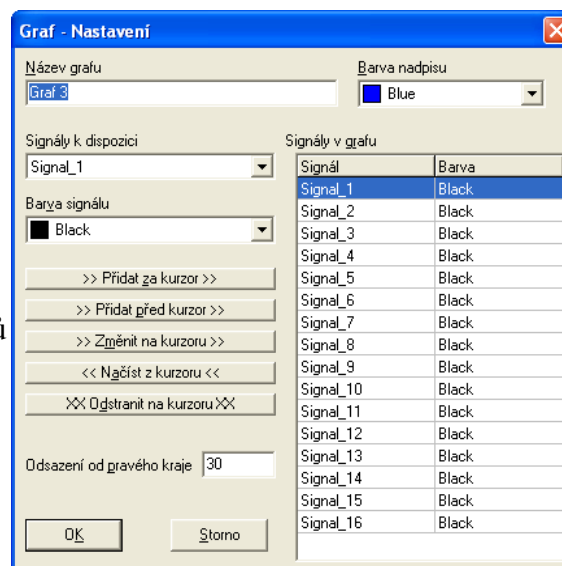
Graf - Nastavení

Název grafu
Graf 3

Barva nadpisu
Blue

Signály k dispozici
Signal_1

Barva signálu
Black

>> Přidat za kurzor >>
>> Přidat před kurzor >>
>> Změnit na kurzoru >>
<< Načíst z kurzoru <<
XX Odstranit na kurzoru XX

Odsazení od pravého kraje 30

OK
Storno

Signály v grafu

| Signál | Barva |
|---|---|
| Signal_1 | Black |
| Signal_2 | Black |
| Signal_3 | Black |
| Signal_4 | Black |
| Signal_5 | Black |
| Signal_6 | Black |
| Signal_7 | Black |
| Signal_8 | Black |
| Signal_9 | Black |
| Signal_10 | Black |
| Signal_11 | Black |
| Signal_12 | Black |
| Signal_13 | Black |
| Signal_14 | Black |
| Signal_15 | Black |
| Signal_16 | Black |